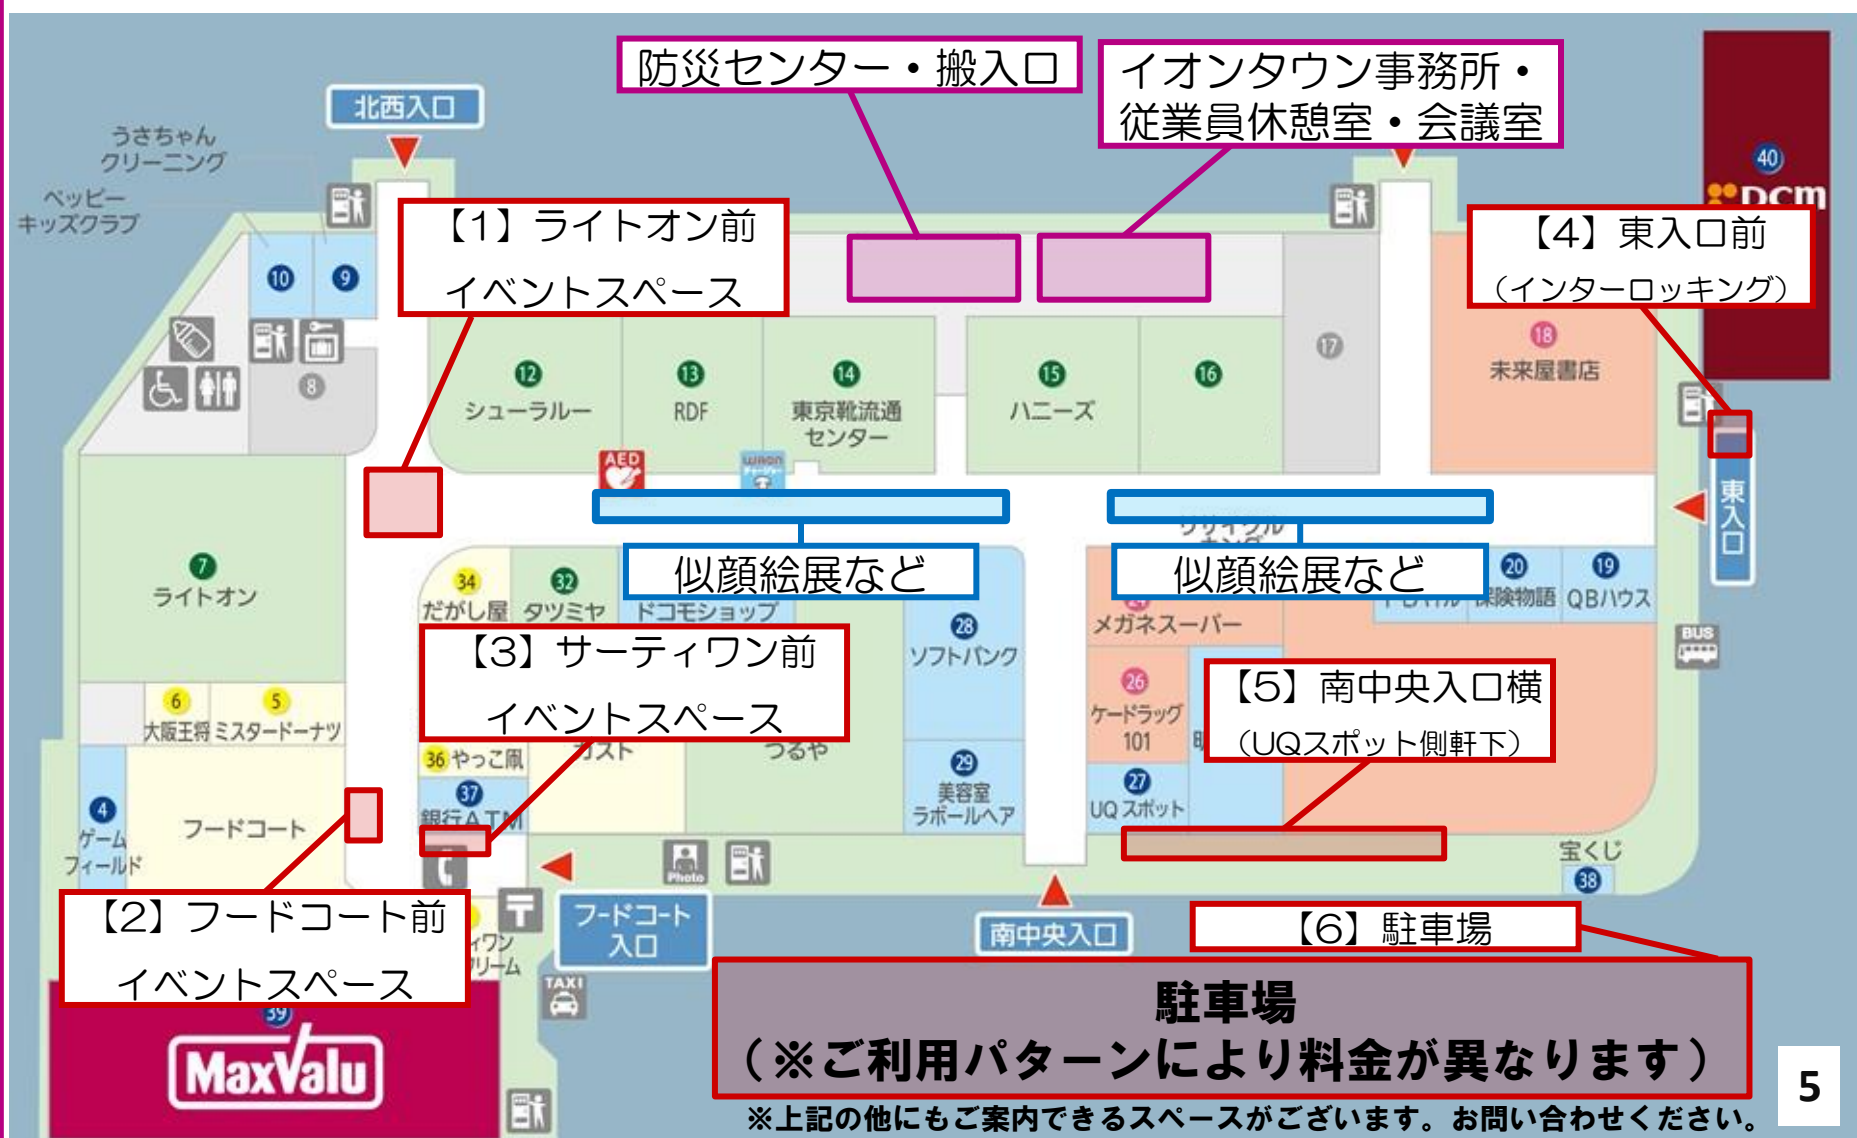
防災センター・搬入口

イオンタウン事務所・
従業員休憩室・会議室

北西入口

うさちゃん
クリーニング

ベッビー
キッズクラブ

【1】ライトオン前
イベントスペース

10 9

8

12 シューラルー

13 RDF

14 東京靴流通センター

15 ハニーズ

16

17

18 未来屋書店

40 DCM

【4】東入口前
（インターロッキング）

東入口

AED

WAON

似顔絵展など

似顔絵展など

7 ライトオン

34 だがし屋

32 タツミヤ

ドコモショップ

28 ソフトバンク

メガネスーパー

20 保険物語

19 QBハウス

BUS

【3】サーティワン前
イベントスペース

【5】南中央入口横
（UQスポット側軒下）

6 大阪王将

5 ミスタードーナツ

36 やっこ凧

ガスト

つるや

29 美容室ラポールヘア

26 ケードラッグ101

27 UQスポット

4 ゲームフィールド

フードコート

37 銀行ATM

Photo

宝くじ 38

【2】フードコート前
イベントスペース

フードコート入口

南中央入口

【6】駐車場

39

MaxValu

TAXI

駐車場
（※ご利用パターンにより料金が異なります）

※上記の他にもご案内できるスペースがございます。お問い合わせください。

5